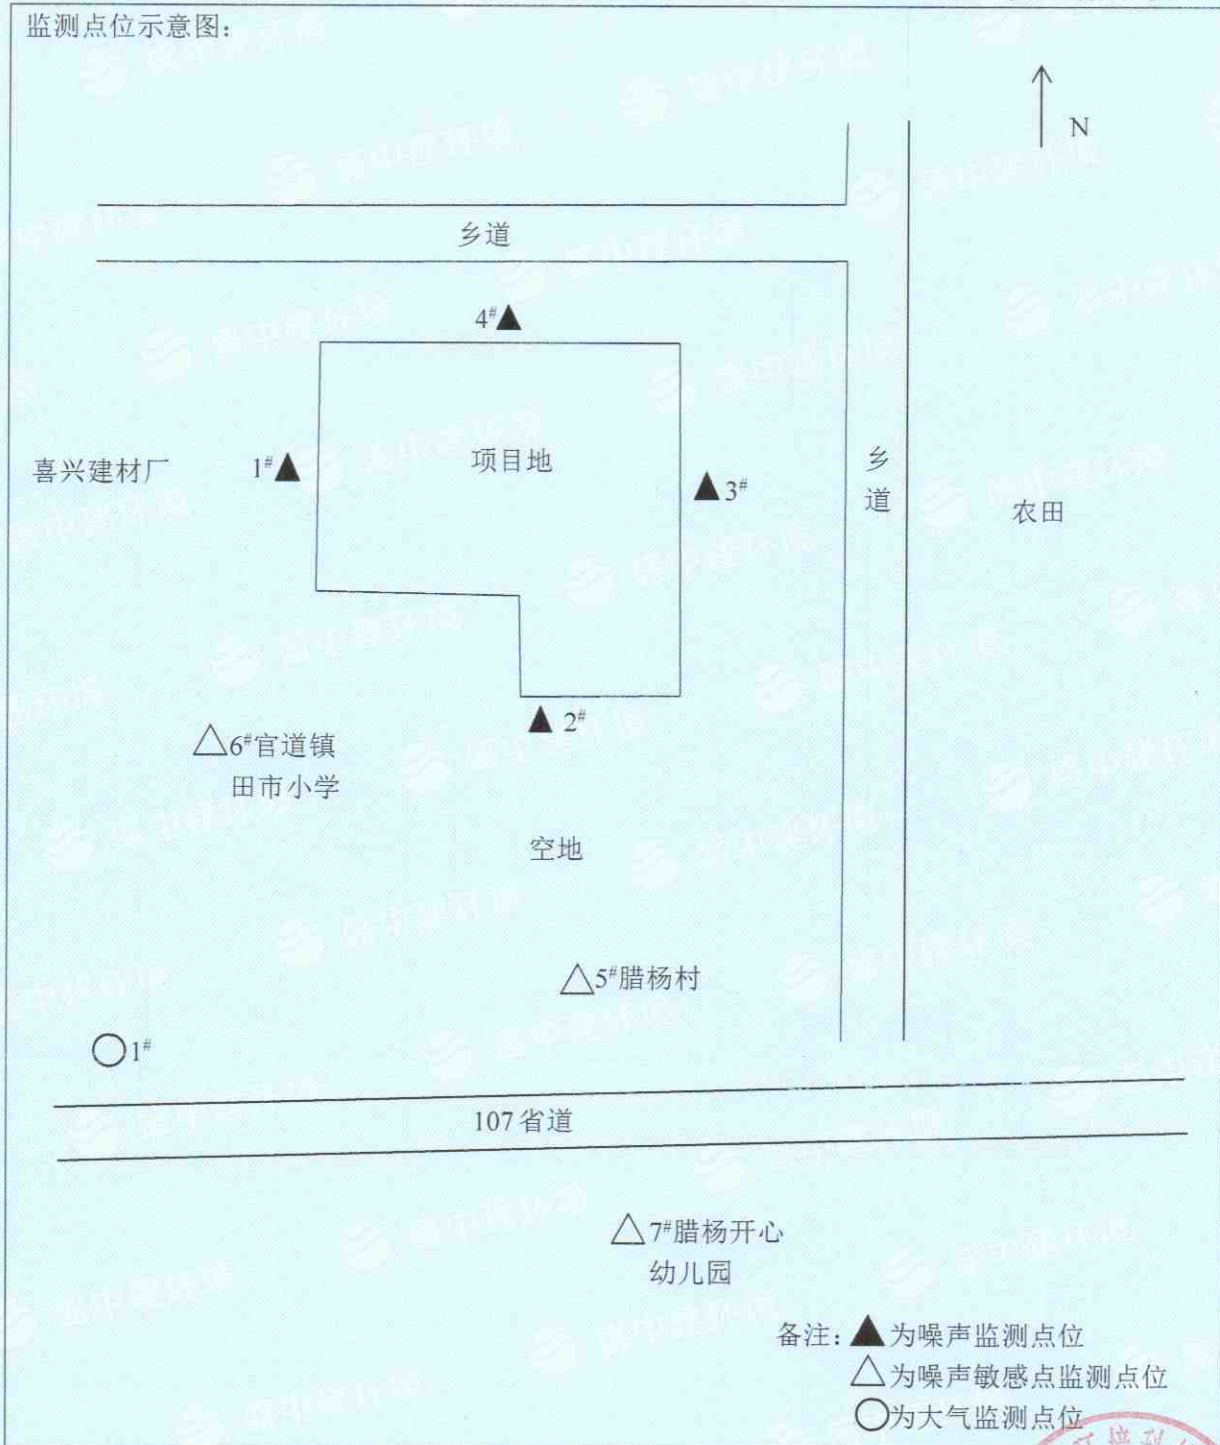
监测点位示意图：

N

乡道

4#▲

喜兴建材厂

1#▲

项目地

▲3#

乡道

农田

▲ 2#

△6#官道镇田市小学

空地

△5#腊杨村

○1#

107省道

△7#腊杨开心幼儿园

备注：▲为噪声监测点位
△为噪声敏感点监测点位
○为大气监测点位